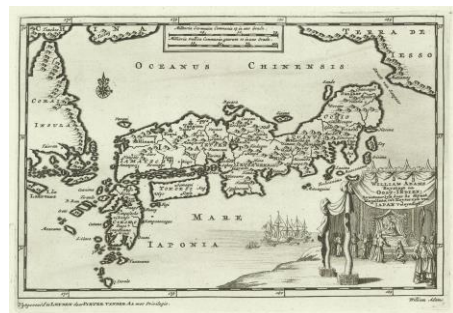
TERRA DE IESSO

OCEANUS CHINENSIS

COREA INSULA

MARE IAPONIA

WILLIAM ADAMS ... JAPAN ...

Miliaria Germanica Communia 15 in uno Gradu.

Miliaria Gallica Communia 20 in uno Gradu.

Uytgegeven tot LEYDEN door PIETER VANDER AA met Privilegie.

William Adams